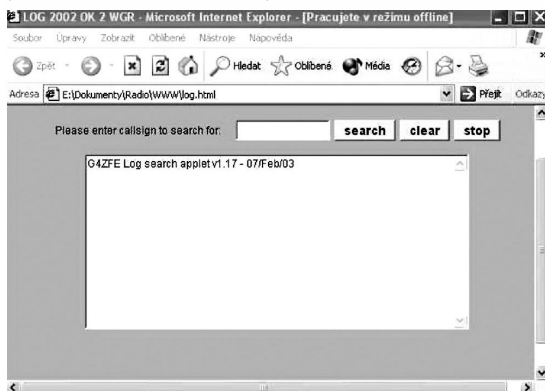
LOG 2002 OK 2 WGR - Microsoft Internet Explorer - [Pracujete v režimu offline]

Soubor Úpravy Zobrazit Oblíbené Nástroje Nápověda

Zpět Hledat Oblíbené Média

Adresa E:\Dokumenty\Radio\WWW\log.html Přejít Odkazy

Please enter callsign to search for: search clear stop

G4ZFE Log search applet v1.17 - 07/Feb/03